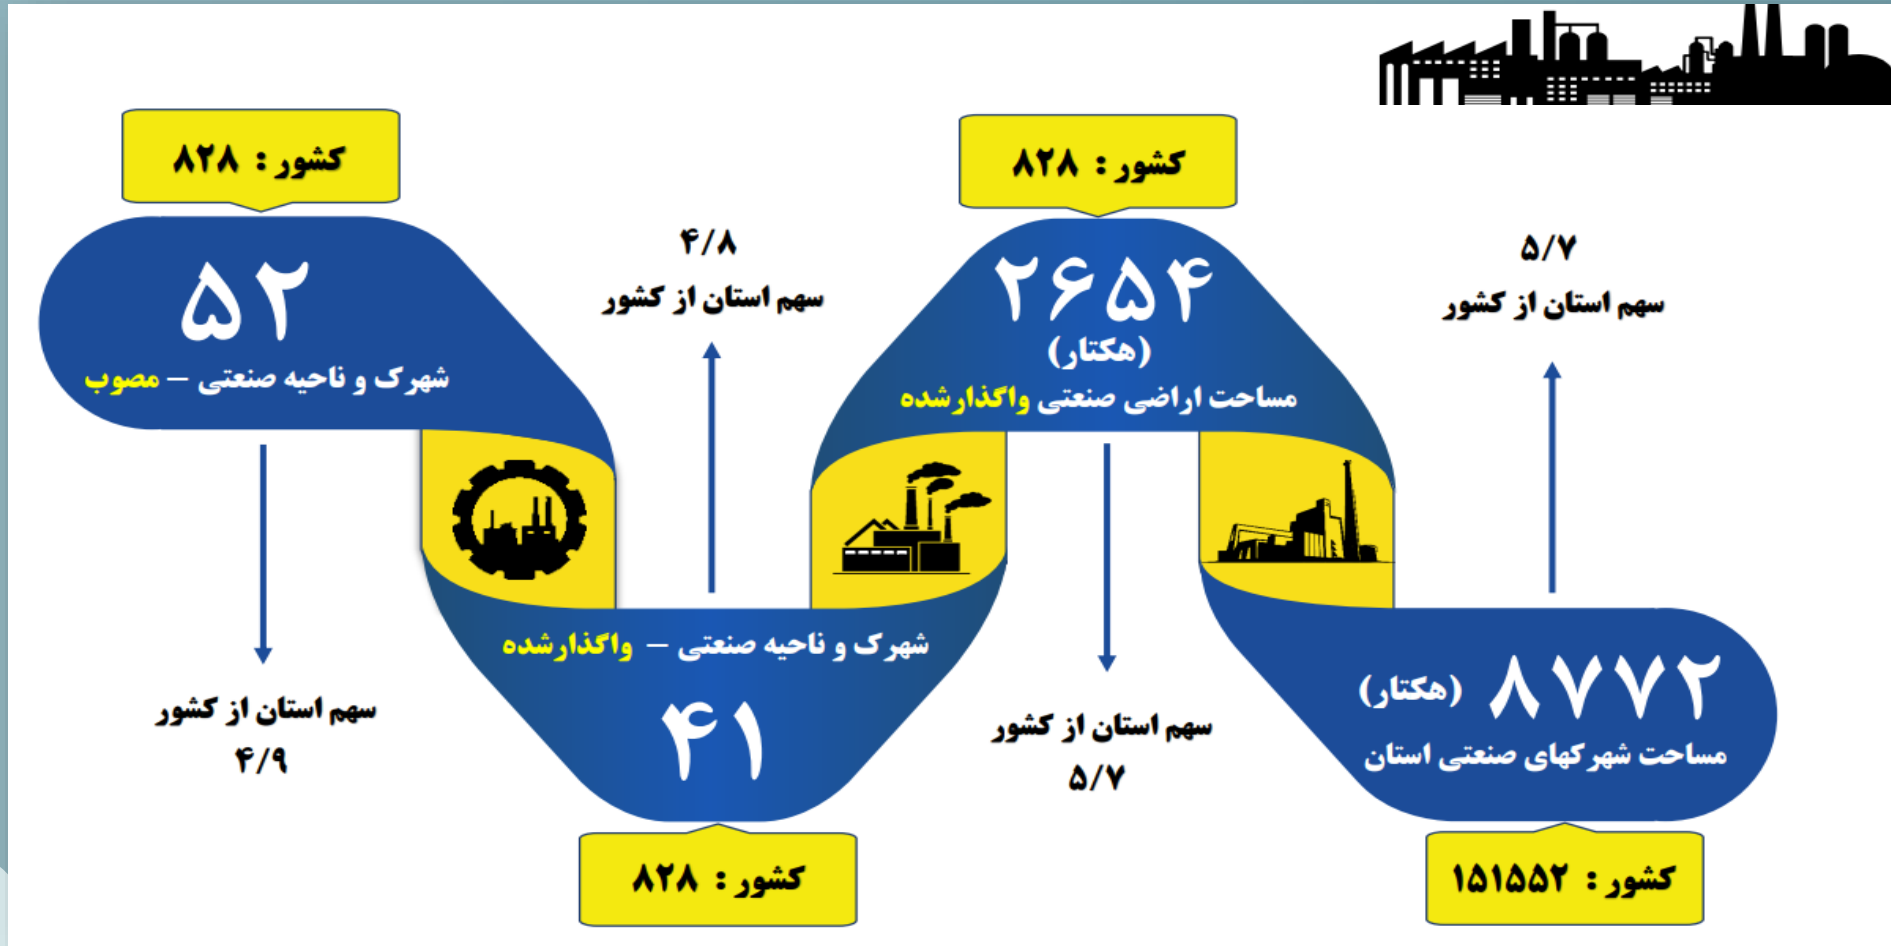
کشور : ۸۲۸

۵۲
شهرک و ناحیه صنعتی – مصوب

سهم استان از کشور
۴/۹

۴/۸
سهم استان از کشور

شهرک و ناحیه صنعتی – واگذارشده
۴۱

کشور : ۸۲۸

کشور : ۸۲۸

۲۶۵۴
(هکتار)
مساحت اراضی صنعتی واگذارشده

سهم استان از کشور
۵/۷

۵/۷
سهم استان از کشور

۸۷۷۲ (هکتار)
مساحت شهرکهای صنعتی استان

کشور : ۱۵۱۵۵۲